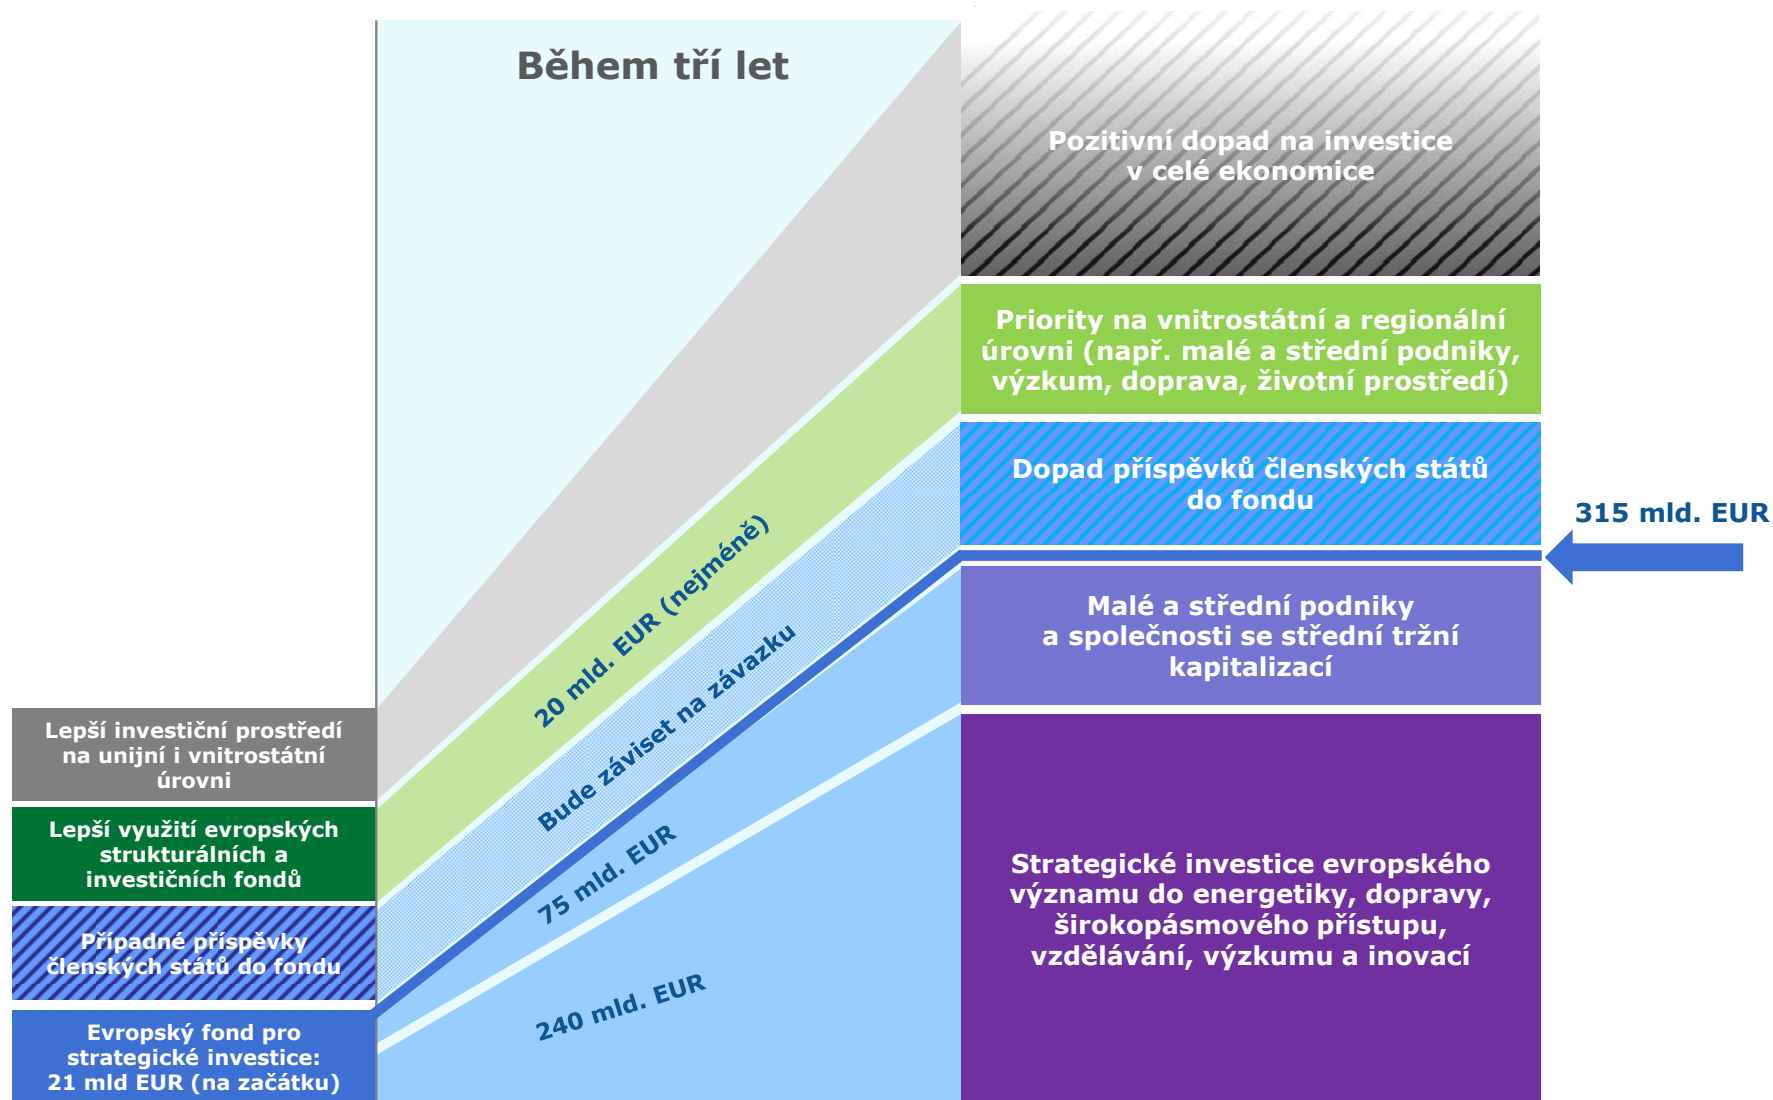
Během tří let

Pozitivní dopad na investice v celé ekonomice

Priority na vnitrostátní a regionální úrovni (např. malé a střední podniky, výzkum, doprava, životní prostředí)

Dopad příspěvků členských států do fondu

315 mld. EUR

Malé a střední podniky a společnosti se střední tržní kapitalizací

Strategické investice evropského významu do energetiky, dopravy, širokopásmového přístupu, vzdělávání, výzkumu a inovací

20 mld. EUR (nejméně)

Bude záviset na závazku

75 mld. EUR

240 mld. EUR

Lepší investiční prostředí na unijní i vnitrostátní úrovni

Lepší využití evropských strukturálních a investičních fondů

Případné příspěvky členských států do fondu

Evropský fond pro strategické investice: 21 mld EUR (na začátku)